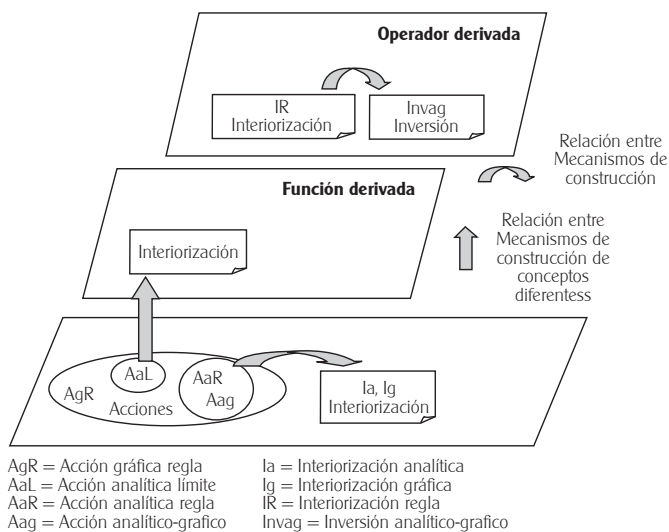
Operador derivada

IR
Interiorización

Invag
Inversión

Relación entre Mecanismos de construcción

Función derivada

Interiorización

Relación entre Mecanismos de construcción de conceptos diferentess

AgR

AaL

AaR
Aag

Acciones

Ia, Ig
Interiorización

AgR = Acción gráfica regla
AaL = Acción analítica límite
AaR = Acción analítica regla
Aag = Acción analítico-grafico

Ia = Interiorización analítica
Ig = Interiorización gráfica
IR = Interiorización regla
Invag = Inversión analítico-grafico